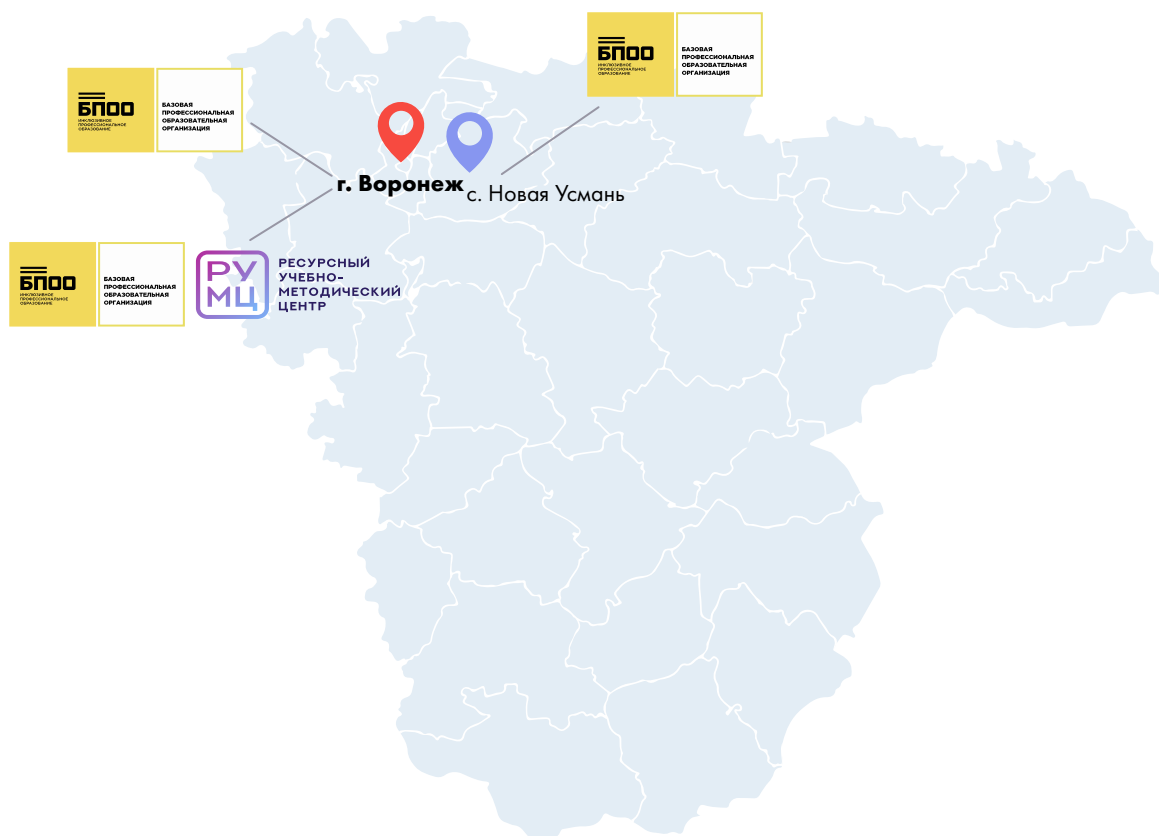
БПОО
ИНКЛЮЗИВНОЕ ПРОФЕССИОНАЛЬНОЕ ОБРАЗОВАНИЕ
БАЗОВАЯ ПРОФЕССИОНАЛЬНАЯ ОБРАЗОВАТЕЛЬНАЯ ОРГАНИЗАЦИЯ

БПОО
ИНКЛЮЗИВНОЕ ПРОФЕССИОНАЛЬНОЕ ОБРАЗОВАНИЕ
БАЗОВАЯ ПРОФЕССИОНАЛЬНАЯ ОБРАЗОВАТЕЛЬНАЯ ОРГАНИЗАЦИЯ

г. Воронеж

с. Новая Усмань

БПОО
ИНКЛЮЗИВНОЕ ПРОФЕССИОНАЛЬНОЕ ОБРАЗОВАНИЕ
БАЗОВАЯ ПРОФЕССИОНАЛЬНАЯ ОБРАЗОВАТЕЛЬНАЯ ОРГАНИЗАЦИЯ

РУ МЦ
РЕСУРСНЫЙ УЧЕБНО-МЕТОДИЧЕСКИЙ ЦЕНТР